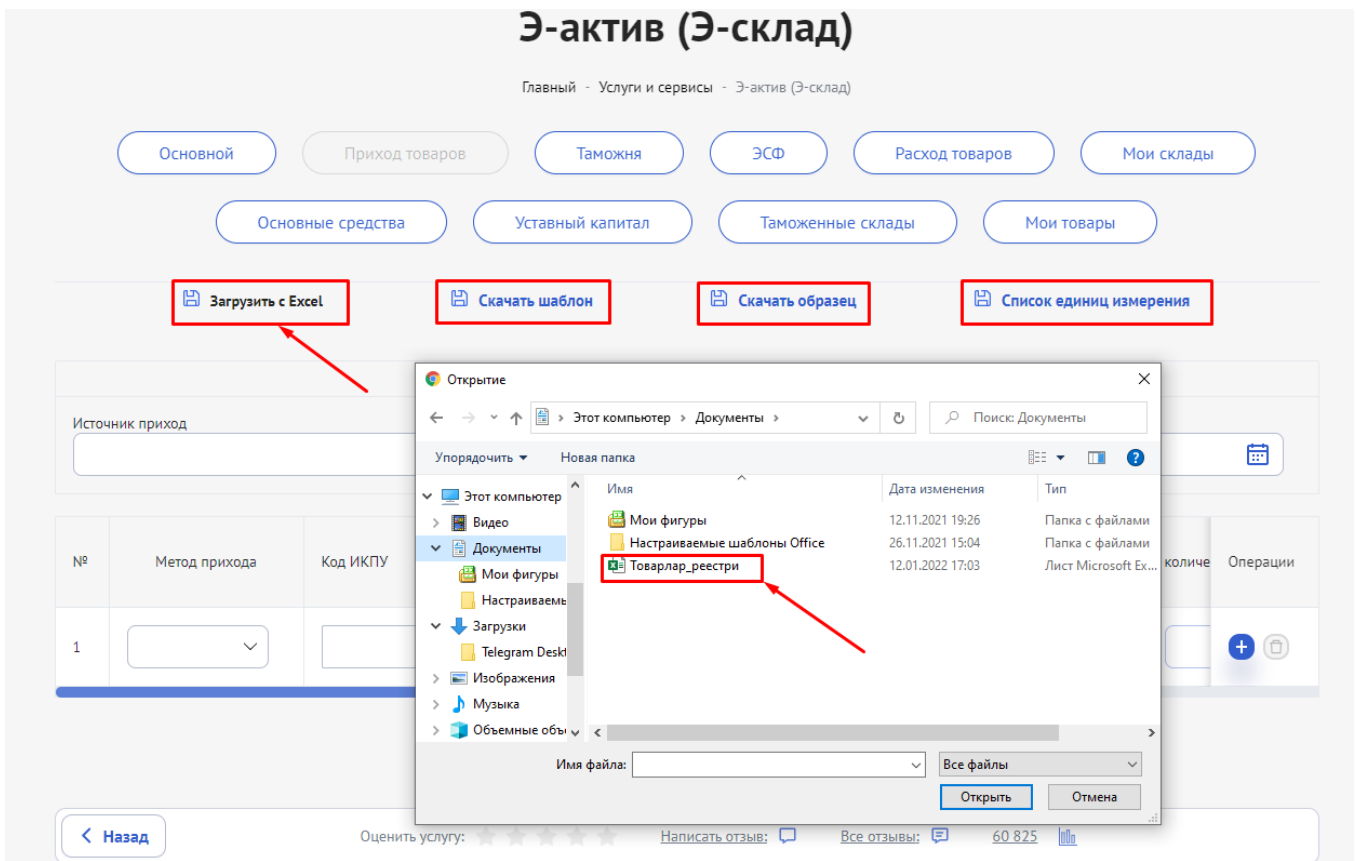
Э-актив (Э-склад)

Главный - Услуги и сервисы - Э-актив (Э-склад)

Основной | Приход товаров | Таможня | ЭСФ | Расход товаров | Мои склады

Основные средства | Уставный капитал | Таможенные склады | Мои товары

Загрузить с Excel | Скачать шаблон | Скачать образец | Список единиц измерения

Источник приход

| № | Метод прихода | Код ИКПУ | количе | Операции |
|---|---|---|---|---|
| 1 | | | | |

Открытие

Этот компьютер › Документы ›

Поиск: Документы

Упорядочить ▾ Новая папка

Этот компьютер
Видео
Документы
Мои фигуры
Настраиваемы
Загрузки
Telegram Deskt
Изображения
Музыка
Объемные объ

| Имя | Дата изменения | Тип |
|---|---|---|
| Мои фигуры | 12.11.2021 19:26 | Папка с файлами |
| Настраиваемые шаблоны Office | 26.11.2021 15:04 | Папка с файлами |
| Товарлар_реестри | 12.01.2022 17:03 | Лист Microsoft Ex... |

Имя файла:
Все файлы
Открыть
Отмена

Назад
Оценить услугу:
Написать отзыв:
Все отзывы:
60 825